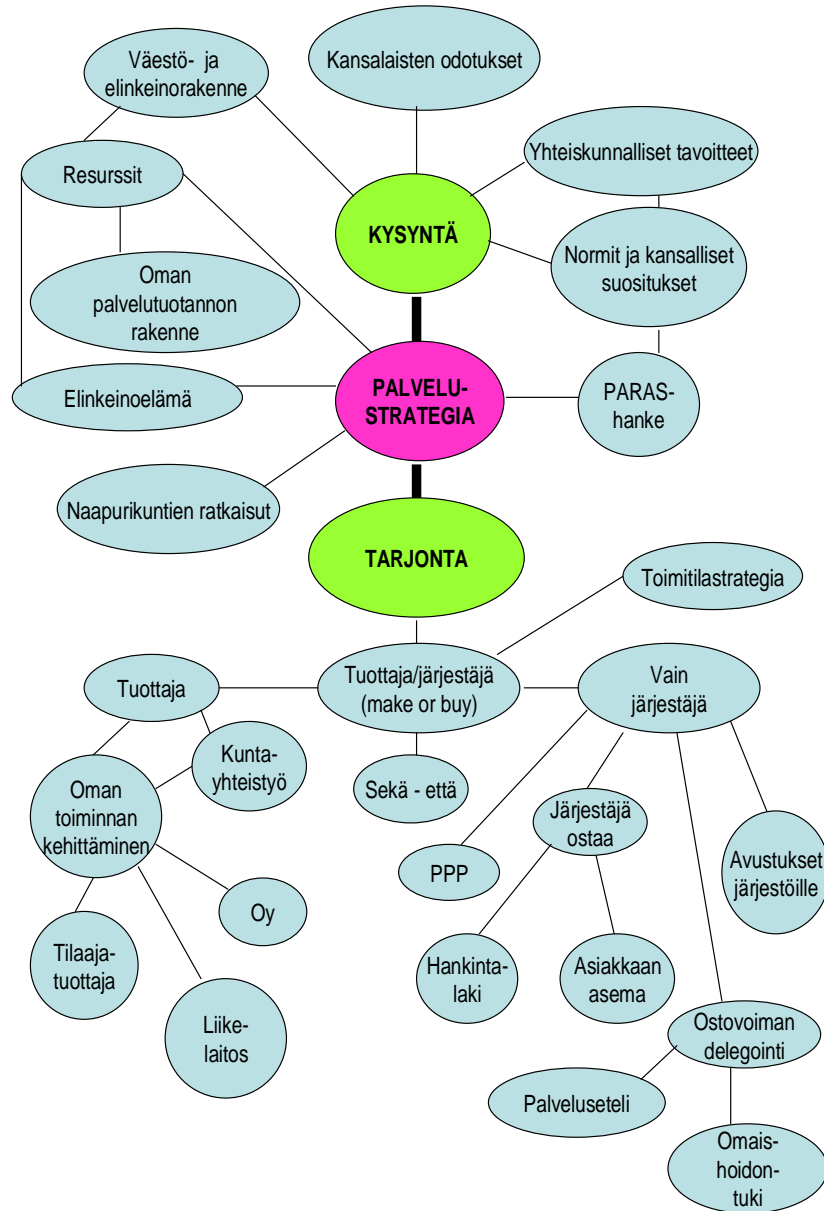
Väestö- ja elinkeinorakenne

Kansalaisten odotukset

Yhteiskunnalliset tavoitteet

Resurssit

KYSYNTÄ

Normit ja kansalliset suositukset

Oman palvelutuotannon rakenne

Elinkeinoelämä

PALVELU-STRATEGIA

PARAS-hanke

Naapurikuntien ratkaisut

TARJONTA

Toimitilastrategia

Tuottaja

Tuottaja/järjestäjä (make or buy)

Vain järjestäjä

Kunta-yhteistyö

Oman toiminnan kehittäminen

Sekä - että

Järjestäjä ostaa

PPP

Avustukset järjestöille

Oy

Tilaaja-tuottaja

Hankinta-laki

Asiakkaan asema

Liike-laitos

Ostovoiman delegointi

Palveluseteli

Omais-hoidon-tuki